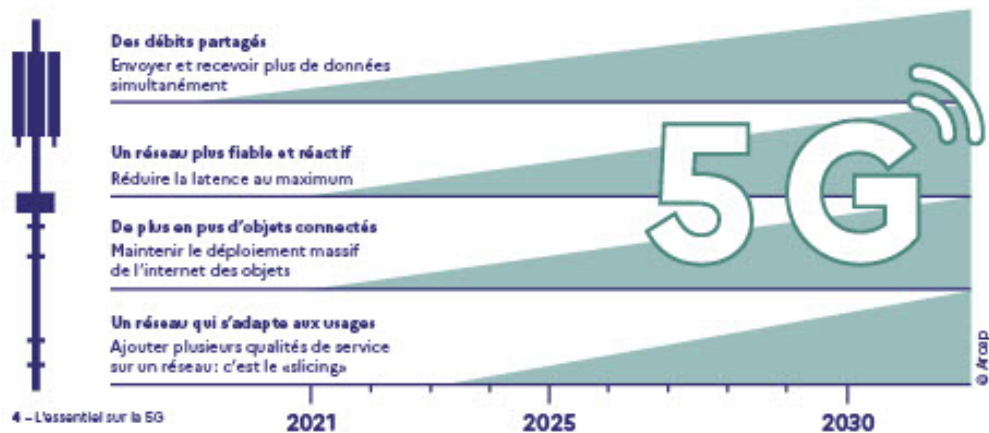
Des débits partagés
Envoyer et recevoir plus de données simultanément

Un réseau plus fiable et réactif
Réduire la latence au maximum

De plus en pus d'objets connectés
Maintenir le déploiement massif de l'internet des objets

Un réseau qui s'adapte aux usages
Ajouter plusieurs qualités de service sur un réseau: c'est le «slicing»

5G

© Arcep

4 – L'essentiel sur la 5G

2021
2025
2030